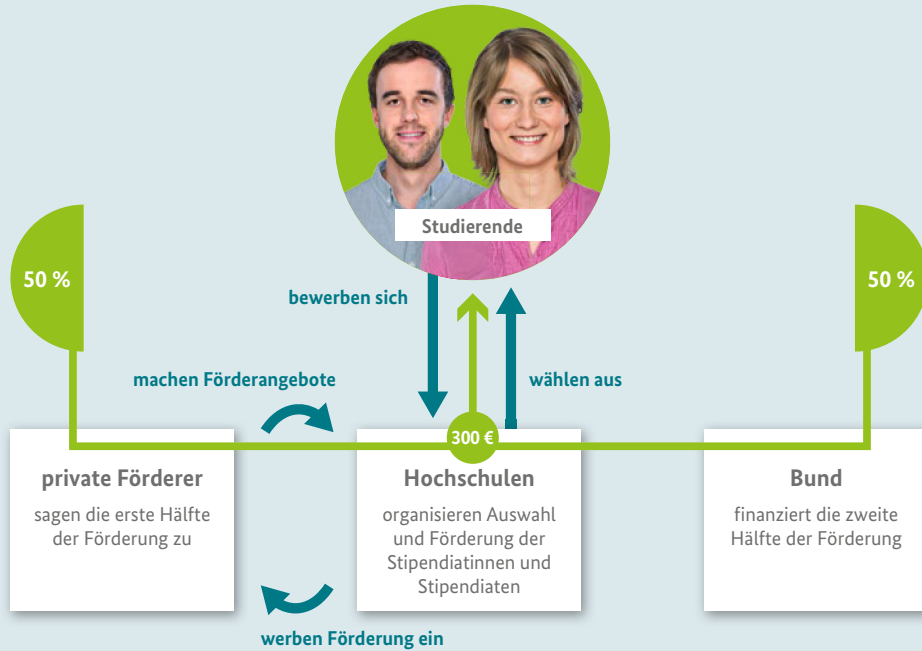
Studierende

50 %

50 %

bewerben sich

machen Förderangebote

wählen aus

300 €

private Förderer

sagen die erste Hälfte der Förderung zu

Hochschulen

organisieren Auswahl und Förderung der Stipendiatinnen und Stipendiaten

Bund

finanziert die zweite Hälfte der Förderung

werben Förderung ein